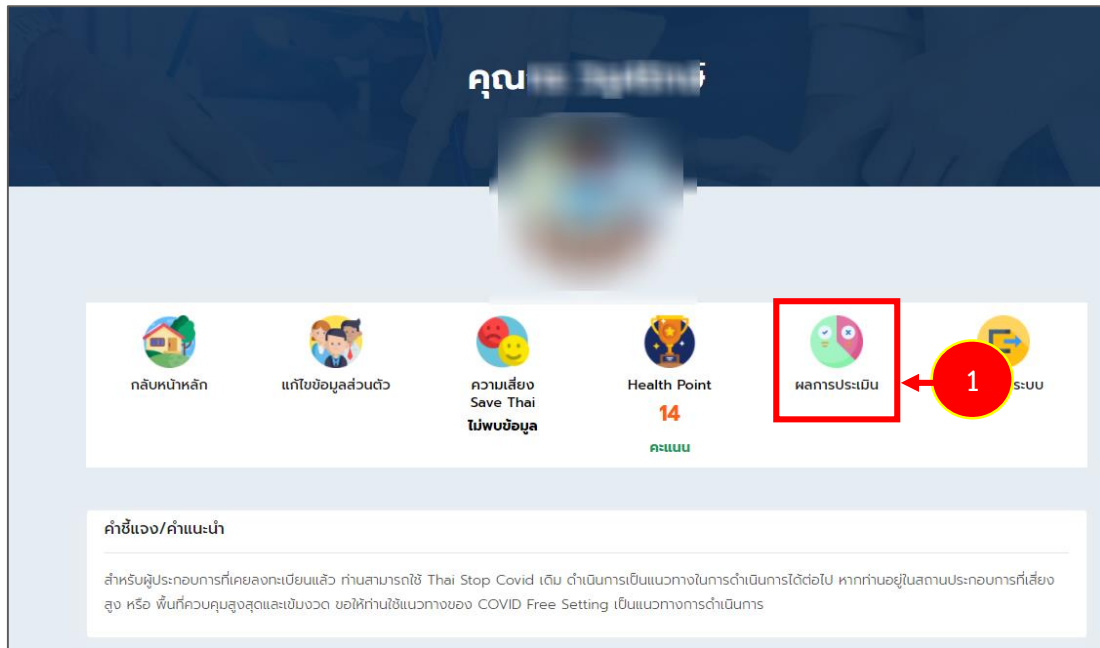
คุณ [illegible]

กลับหน้าหลัก

แก้ไขข้อมูลส่วนตัว

ความเสี่ยง Save Thai
ไม่พบข้อมูล

Health Point
14
คะแนน

ผลการประเมิน

1

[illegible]ระบบ

คำชี้แจง/คำแนะนำ

สำหรับผู้ประกอบการที่เคยลงทะเบียนแล้ว ท่านสามารถใช้ Thai Stop Covid เดิม ดำเนินการเป็นแนวทางในการดำเนินการได้ต่อไป หากท่านอยู่ในสถานประกอบการที่เสี่ยงสูง หรือ พื้นที่ควบคุมสูงสุดและเข้มงวด ขอให้ท่านใช้แนวทางของ COVID Free Setting เป็นแนวทางการดำเนินการ